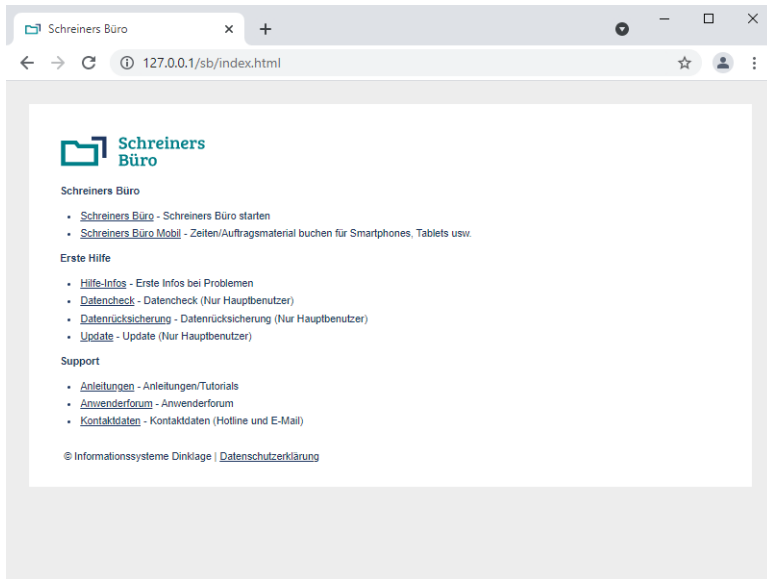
Schreiners Büro ×
+

127.0.0.1/sb/index.html

Schreiners Büro

Schreiners Büro

- Schreiners Büro - Schreiners Büro starten
- Schreiners Büro Mobil - Zeiten/Auftragsmaterial buchen für Smartphones, Tablets usw.

Erste Hilfe

- Hilfe-Infos - Erste Infos bei Problemen
- Datencheck - Datencheck (Nur Hauptbenutzer)
- Datenrücksicherung - Datenrücksicherung (Nur Hauptbenutzer)
- Update - Update (Nur Hauptbenutzer)

Support

- Anleitungen - Anleitungen/Tutorials
- Anwenderforum - Anwenderforum
- Kontaktdaten - Kontaktdaten (Hotline und E-Mail)

© Informationssysteme Dinklage | Datenschutzerklärung